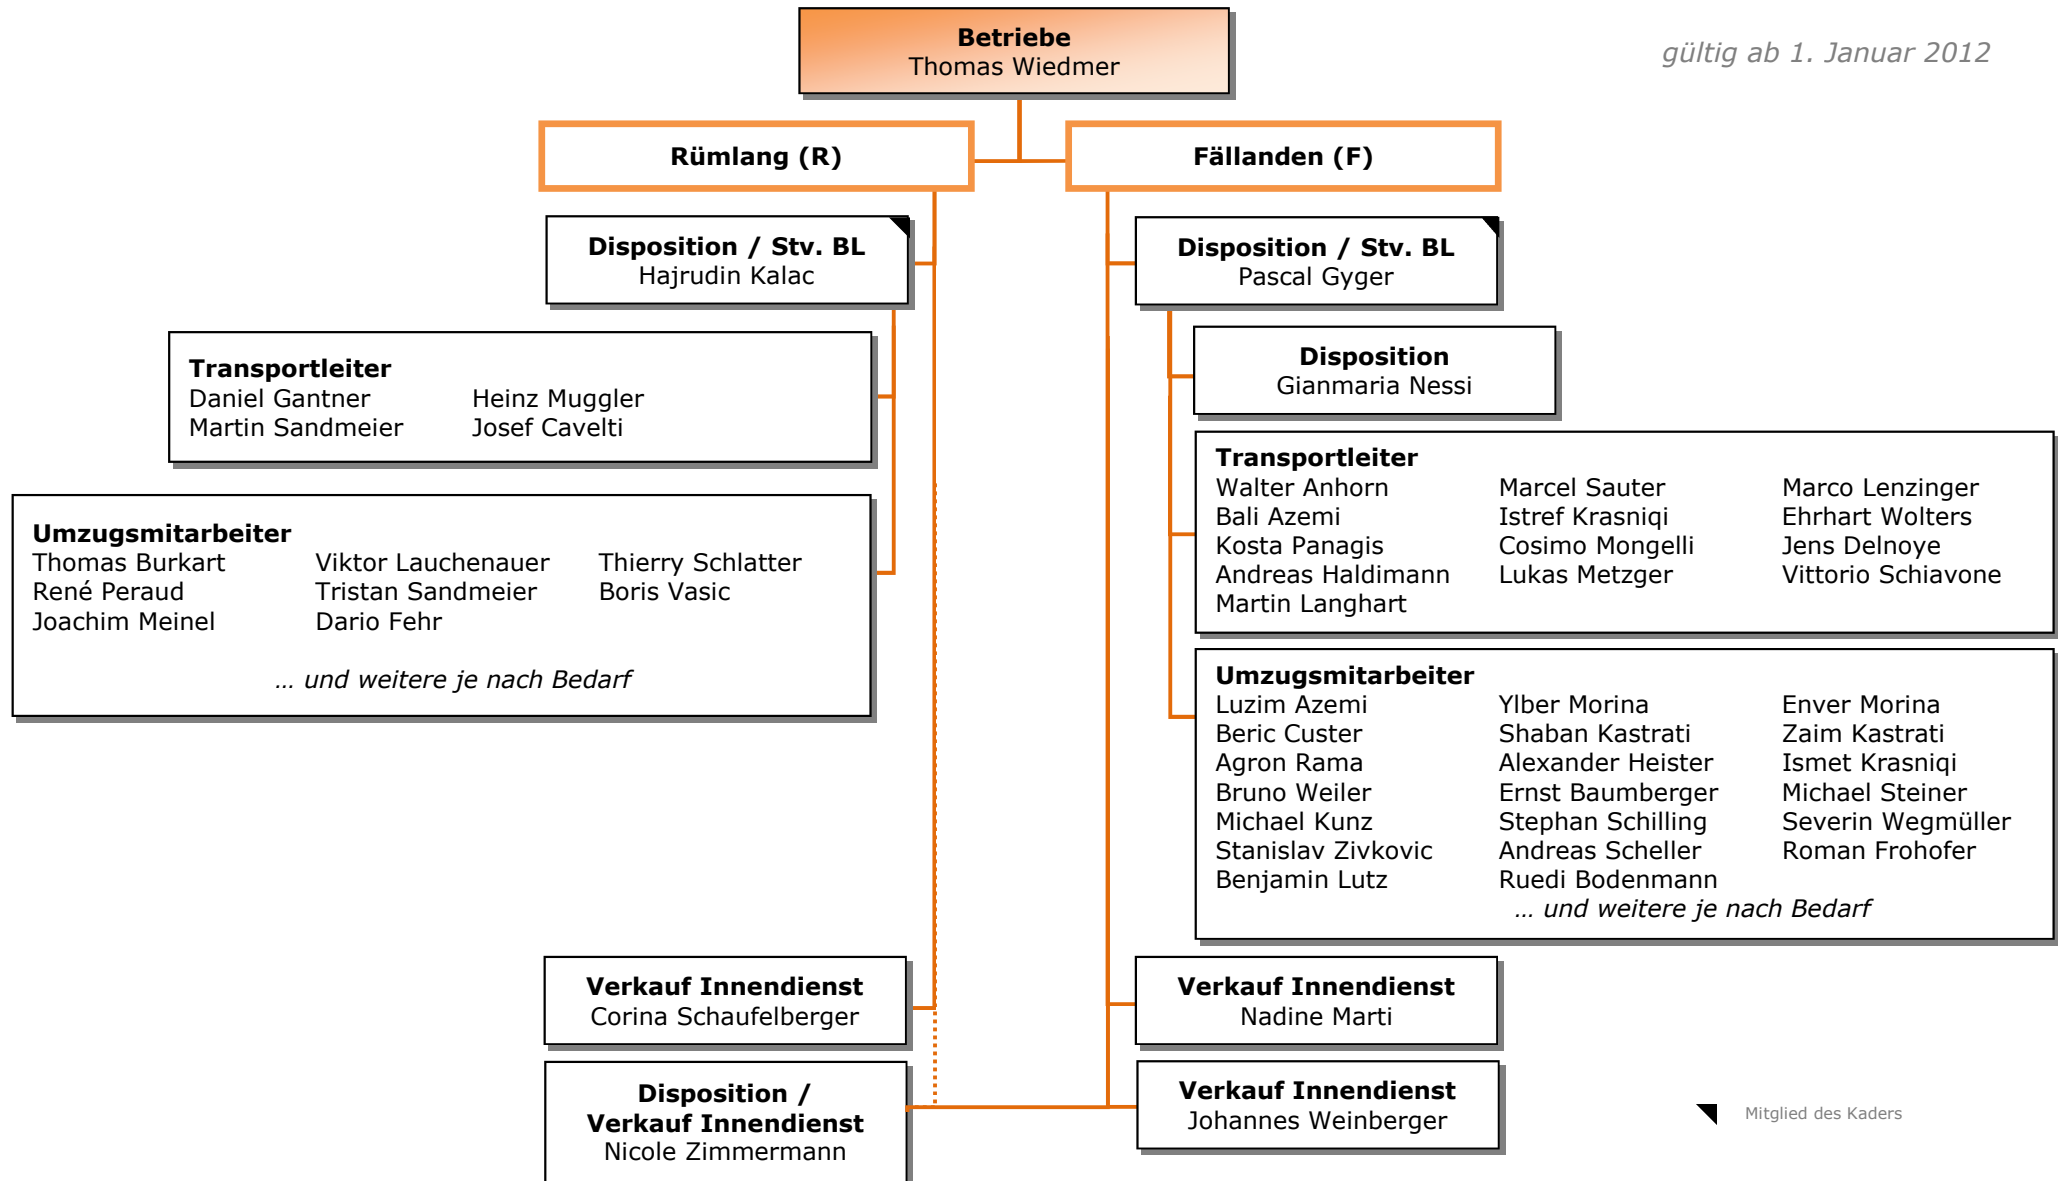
**Betriebe**
Thomas Wiedmer

*gültig ab 1. Januar 2012*

**Rümlang (R)**

**Fällanden (F)**

**Disposition / Stv. BL**
Hajrudin Kalac

**Disposition / Stv. BL**
Pascal Gyger

**Disposition**
Gianmaria Nessi

**Transportleiter**
Daniel Gantner
Martin Sandmeier
Heinz Muggler
Josef Cavelti

**Transportleiter**
Walter Anhorn
Bali Azemi
Kosta Panagis
Andreas Haldimann
Martin Langhart
Marcel Sauter
Istref Krasniqi
Cosimo Mongelli
Lukas Metzger
Marco Lenzinger
Ehrhart Wolters
Jens Delnoye
Vittorio Schiavone

**Umzugsmitarbeiter**
Thomas Burkart
René Peraud
Joachim Meinel
Viktor Lauchenauer
Tristan Sandmeier
Dario Fehr
Thierry Schlatter
Boris Vasic

*… und weitere je nach Bedarf*

**Umzugsmitarbeiter**
Luzim Azemi
Beric Custer
Agron Rama
Bruno Weiler
Michael Kunz
Stanislav Zivkovic
Benjamin Lutz
Ylber Morina
Shaban Kastrati
Alexander Heister
Ernst Baumberger
Stephan Schilling
Andreas Scheller
Ruedi Bodenmann
Enver Morina
Zaim Kastrati
Ismet Krasniqi
Michael Steiner
Severin Wegmüller
Roman Frohofer

*… und weitere je nach Bedarf*

**Verkauf Innendienst**
Corina Schaufelberger

**Verkauf Innendienst**
Nadine Marti

**Disposition / Verkauf Innendienst**
Nicole Zimmermann

**Verkauf Innendienst**
Johannes Weinberger

Mitglied des Kaders